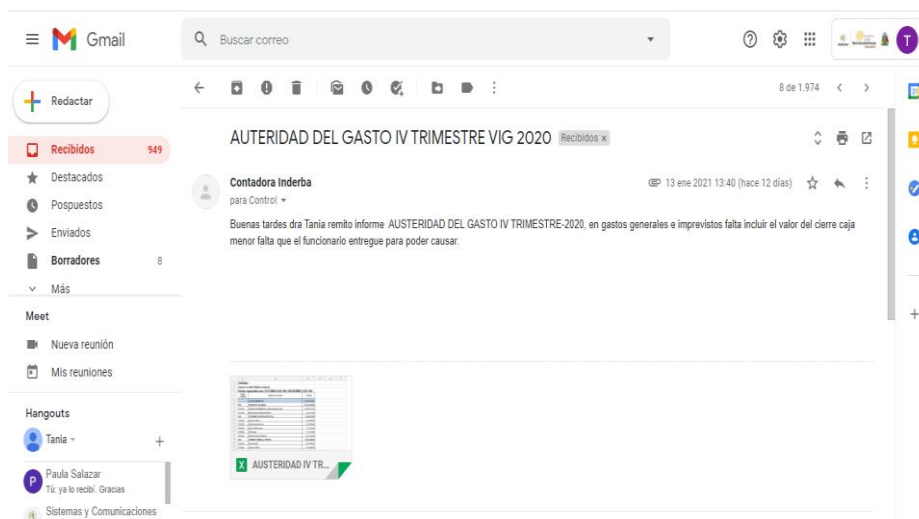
Gmail

Buscar correo

T

Redactar

Recibidos 949

Destacados

Pospuestos

Enviados

Borradores 8

Más

Meet

Nueva reunión

Mis reuniones

Hangouts

Tania

+

Paula Salazar
Tú: ya lo recibí. Gracias

Sistemas y Comunicaciones

8 de 1.974

AUTERIDAD DEL GASTO IV TRIMESTRE VIG 2020 Recibidos x

Contadora Inderba
para Control

13 ene 2021 13:40 (hace 12 días)

Buenas tardes dra Tania remito informe AUSTERIDAD DEL GASTO IV TRIMESTRE-2020, en gastos generales e imprevistos falta incluir el valor del cierre caja menor falta que el funcionario entregue para poder causar.

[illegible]

X AUSTERIDAD IV TR...